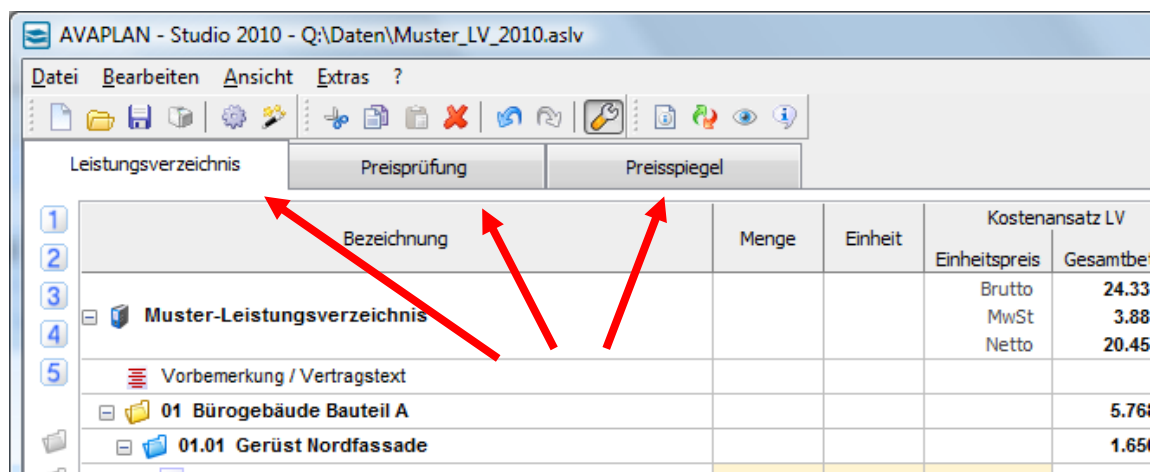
AVAPLAN - Studio 2010 - Q:\Daten\Muster_LV_2010.aslv

Datei Bearbeiten Ansicht Extras ?

Leistungsverzeichnis | Preisprüfung | Preisspiegel

1
2
3
4
5

| Bezeichnung | Menge | Einheit | Kostenansatz LV Einheitspreis | Kostenansatz LV Gesamtbe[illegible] |
|---|---|---|---|---|
| Muster-Leistungsverzeichnis | | | Brutto | 24.33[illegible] |
| | | | MwSt | 3.88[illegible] |
| | | | Netto | 20.45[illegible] |
| Vorbemerkung / Vertragstext | | | | |
| 01 Bürogebäude Bauteil A | | | | 5.768 |
| 01.01 Gerüst Nordfassade | | | | 1.650 |